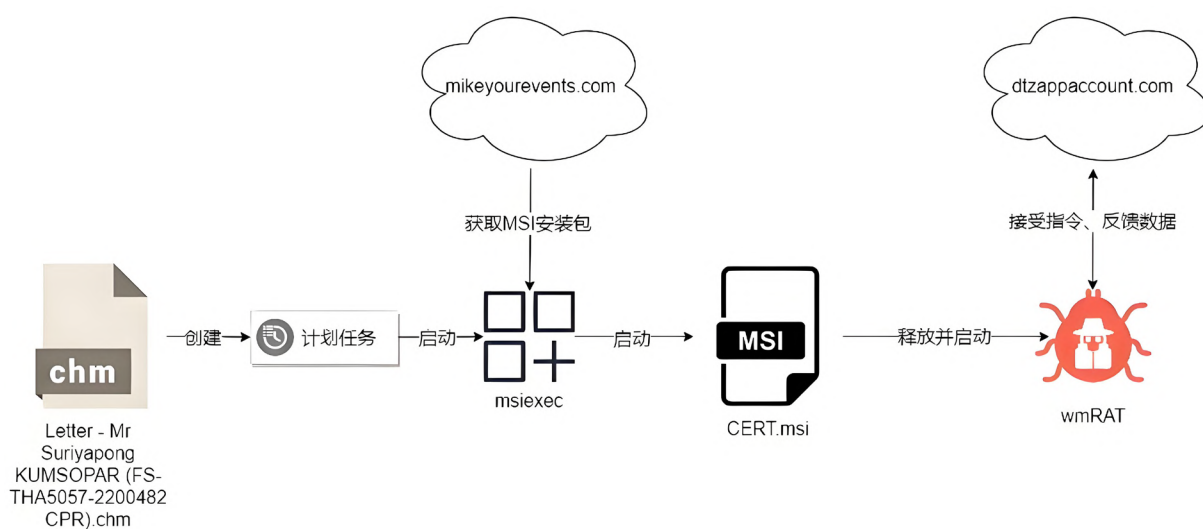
mikeyourevents.com

dtzappaccount.com

获取MSI安装包

接受指令、反馈数据

chm

创建

计划任务

启动

启动

MSI

释放并启动

msiexec

CERT.msi

wmRAT

Letter - Mr Suriyapong KUMSOPAR (FS-THA5057-2200482 CPR).chm